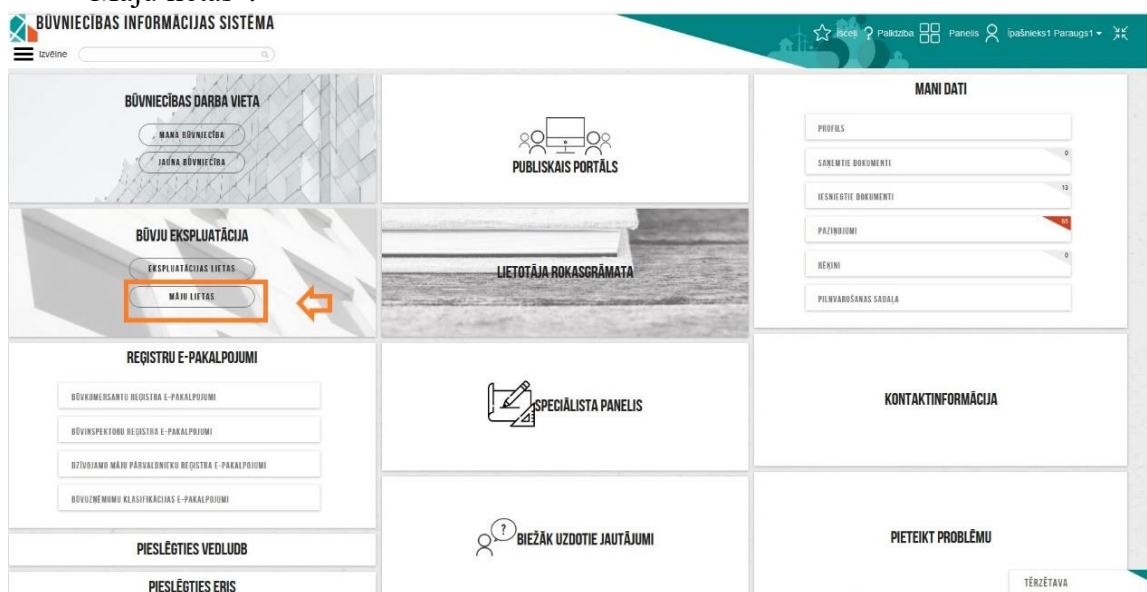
BŪVNIECĪBAS INFORMĀCIJAS SISTĒMA

Izvēlne

Īsceļi ? Palīdzība Panelis Īpašnieks1 Paraugs1

BŪVNIECĪBAS DARBA VIETA

MANA BŪVNIECĪBA

JAUNA BŪVNIECĪBA

PUBLISKAIS PORTĀLS

MANI DATI

PROFILS

SAŅEMTIE DOKUMENTI 0

IESNIEGTIE DOKUMENTI 13

PAZIŅOJUMI 65

RĒĶINI 0

PILNVAROŠANAS SADAĻA

BŪVJU EKSPLUATĀCIJA

EKSPLUATĀCIJAS LIETAS

MĀJU LIETAS

LIETOTĀJA ROKASGRĀMATA

REĢISTRU E-PAKALPOJUMI

BŪVKOMERSANTU REĢISTRA E-PAKALPOJUMI

BŪVINSPEKTORU REĢISTRA E-PAKALPOJUMI

DZĪVOJAMO MĀJU PĀRVALDNIEKU REĢISTRA E-PAKALPOJUMI

BŪVIZSTRĀDĀJUMU KLASIFIKĀCIJAS E-PAKALPOJUMI

SPECIĀLISTA PANELIS

KONTAKTINFORMĀCIJA

PIESLĒGTIES VEDLUDB

BIEŽĀK UZDOTIE JAUTĀJUMI

PIETEIKT PROBLĒMU

PIESLĒGTIES ERIS

TĒRZĒTAVA